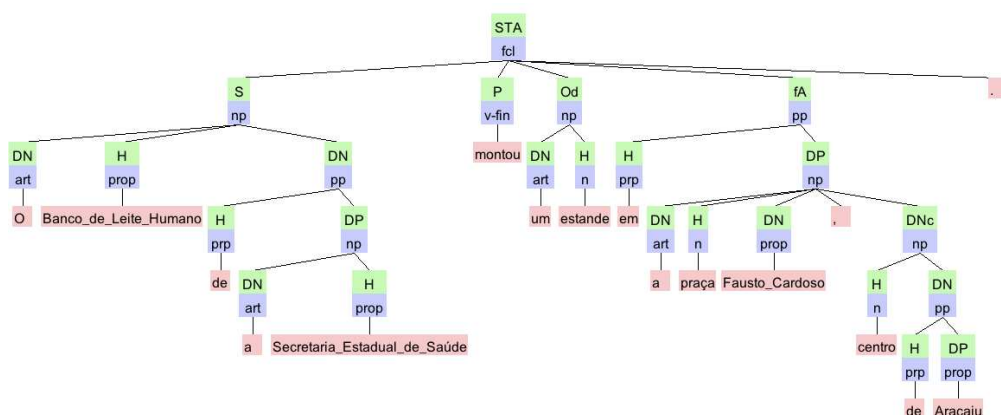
STA
fcl

S
np

DN
art
O

H
prop
Banco_de_Leite_Humano

DN
pp

H
prp
de

DP
np

DN
art
a

H
prop
Secretaria_Estadual_de_Saúde

P
v-fin
montou

Od
np

DN
art
um

H
n
estande

fA
pp

H
prp
em

DP
np

DN
art
a

H
n
praça

DN
prop
Fausto_Cardoso

,

DNc
np

H
n
centro

DN
pp

H
prp
de

DP
prop
Aracaju

.